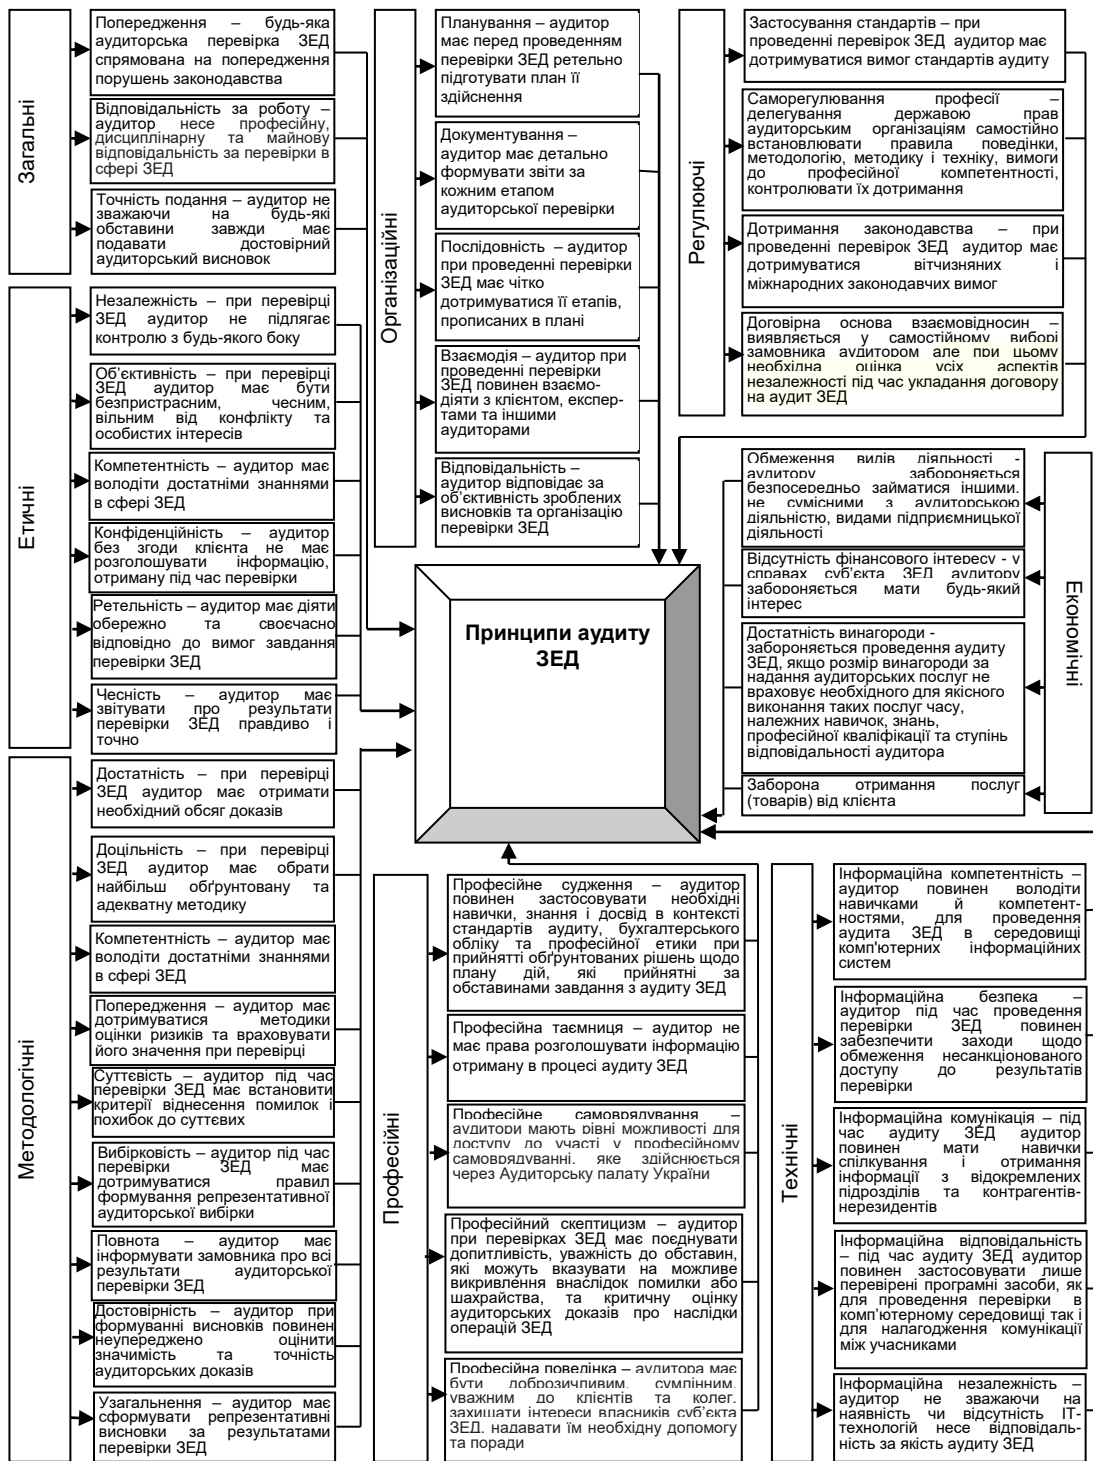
Загальні

Попередження – будь-яка аудиторська перевірка ЗЕД спрямована на попередження порушень законодавства

Відповідальність за роботу – аудитор несе професійну, дисциплінарну та майнову відповідальність за перевірки в сфері ЗЕД

Точність подання – аудитор не зважаючи на будь-які обставини завжди має подавати достовірний аудиторський висновок

Етичні

Незалежність – при перевірці ЗЕД аудитор не підлягає контролю з будь-якого боку

Об'єктивність – при перевірці ЗЕД аудитор має бути безпристрасним, чесним, вільним від конфлікту та особистих інтересів

Компетентність – аудитор має володіти достатніми знаннями в сфері ЗЕД

Конфіденційність – аудитор без згоди клієнта не має розголошувати інформацію, отриману під час перевірки

Ретельність – аудитор має діяти обережно та своєчасно відповідно до вимог завдання перевірки ЗЕД

Чесність – аудитор має звітувати про результати перевірки ЗЕД правдиво і точно

Методологічні

Достатність – при перевірці ЗЕД аудитор має отримати необхідний обсяг доказів

Доцільність – при перевірці ЗЕД аудитор має обрати найбільш обґрунтовану та адекватну методику

Компетентність – аудитор має володіти достатніми знаннями в сфері ЗЕД

Попередження – аудитор має дотримуватися методики оцінки ризиків та враховувати його значення при перевірці

Суттєвість – аудитор під час перевірки ЗЕД має встановити критерії віднесення помилок і похибок до суттєвих

Вибірковість – аудитор під час перевірки ЗЕД має дотримуватися правил формування репрезентативної аудиторської вибірки

Повнота – аудитор має інформувати замовника про всі результати аудиторської перевірки ЗЕД

Достовірність – аудитор при формуванні висновків повинен неупереджено оцінити значимість та точність аудиторських доказів

Узагальнення – аудитор має сформувати репрезентативні висновки за результатами перевірки ЗЕД

Організаційні

Планування – аудитор має перед проведенням перевірки ЗЕД ретельно підготувати план її здійснення

Документування – аудитор має детально формувати звіти за кожним етапом аудиторської перевірки

Послідовність – аудитор при проведенні перевірки ЗЕД має чітко дотримуватися її етапів, прописаних в плані

Взаємодія – аудитор при проведенні перевірки ЗЕД повинен взаємодіяти з клієнтом, експертами та іншими аудиторами

Відповідальність – аудитор відповідає за об'єктивність зроблених висновків та організацію перевірки ЗЕД

Регулюючі

Застосування стандартів – при проведенні перевірок ЗЕД аудитор має дотримуватися вимог стандартів аудиту

Саморегулювання професії – делегування державою прав аудиторським організаціям самостійно встановлювати правила поведінки, методологію, методику і техніку, вимоги до професійної компетентності, контролювати їх дотримання

Дотримання законодавства – при проведенні перевірок ЗЕД аудитор має дотримуватися вітчизняних і міжнародних законодавчих вимог

Договірна основа взаємовідносин – виявляється у самостійному виборі замовника аудитором але при цьому необхідна оцінка усіх аспектів незалежності під час укладання договору на аудит ЗЕД

Принципи аудиту ЗЕД

Економічні

Обмеження видів діяльності - аудитору забороняється безпосередньо займатися іншими, не сумісними з аудиторською діяльністю, видами підприємницької діяльності

Відсутність фінансового інтересу - у справах суб'єкта ЗЕД аудитору забороняється мати будь-який інтерес

Достатність винагороди - забороняється проведення аудиту ЗЕД, якщо розмір винагороди за надання аудиторських послуг не враховує необхідного для якісного виконання таких послуг часу, належних навичок, знань, професійної кваліфікації та ступінь відповідальності аудитора

Заборона отримання послуг (товарів) від клієнта

Професійні

Професійне судження – аудитор повинен застосовувати необхідні навички, знання і досвід в контексті стандартів аудиту, бухгалтерського обліку та професійної етики при прийнятті обґрунтованих рішень щодо плану дій, які прийнятні за обставинами завдання з аудиту ЗЕД

Професійна таємниця – аудитор не має права розголошувати інформацію отриману в процесі аудиту ЗЕД

Професійне самоврядування – аудитори мають рівні можливості для доступу до участі у професійному самоврядуванні, яке здійснюється через Аудиторську палату України

Професійний скептицизм – аудитор при перевірках ЗЕД має поєднувати допитливість, уважність до обставин, які можуть вказувати на можливе викривлення внаслідок помилки або шахрайства, та критичну оцінку аудиторських доказів про наслідки операцій ЗЕД

Професійна поведінка – аудитора має бути доброзичливим, сумлінним, уважним до клієнтів та колег, захищати інтереси власників суб'єкта ЗЕД, надавати їм необхідну допомогу та поради

Технічні

Інформаційна компетентність – аудитор повинен володіти навичками й компетентностями, для проведення аудита ЗЕД в середовищі комп'ютерних інформаційних систем

Інформаційна безпека – аудитор під час проведення перевірки ЗЕД повинен забезпечити заходи щодо обмеження несанкціонованого доступу до результатів перевірки

Інформаційна комунікація – під час аудиту ЗЕД аудитор повинен мати навички спілкування і отримання інформації з відокремлених підрозділів та контрагентів-нерезидентів

Інформаційна відповідальність – під час аудиту ЗЕД аудитор повинен застосовувати лише перевірені програмні засоби, як для проведення перевірки в комп'ютерному середовищі так і для налагодження комунікації між учасниками

Інформаційна незалежність – аудитор не зважаючи на наявність чи відсутність IT-технологій несе відповідальність за якість аудиту ЗЕД